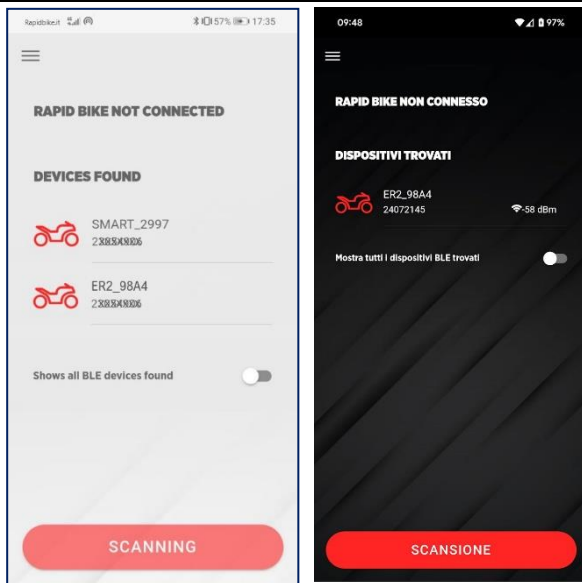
Rapidbike.it 57% 17:35

RAPID BIKE NOT CONNECTED

DEVICES FOUND

SMART_2997
23XXXXXX

ER2_98A4
23XXXXXX

Shows all BLE devices found

SCANNING

09:48 97%

RAPID BIKE NON CONNESSO

DISPOSITIVI TROVATI

ER2_98A4
24072145
-58 dBm

Mostra tutti i dispositivi BLE trovati

SCANSIONE